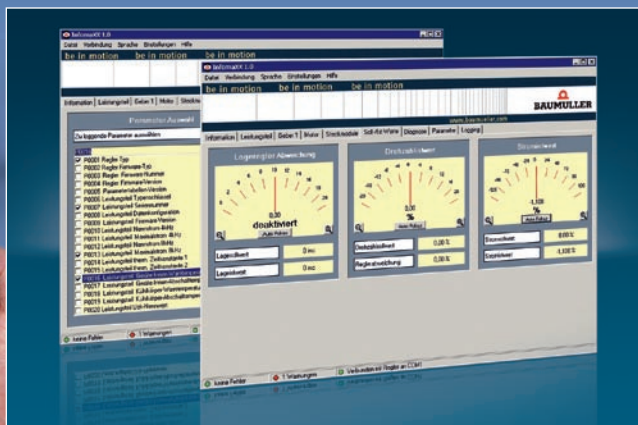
InformatiX 1.0
Datei Verbindung Sprache Einstellungen Hilfe
be in motion be in motion be in motion
Information Leistungsteil Geber 1 Motor Streckendat
Parameter Auswahl
Zu loggende Parameter auswählen
P0001 Regler Typ
P0002 Regler Firmware-Typ
P0003 Regler Firmware-Nummer
P0004 Regler Firmware-Version
P0005 Parametertabellen-Version
P0006 Leistungsteil Typenschlüssel
P0007 Leistungsteil Seriennummer
P0008 Leistungsteil Datenkonfiguration
P0009 Leistungsteil Firmware-Version
P0010 Leistungsteil Nennstrom 4kHz
P0011 Leistungsteil Maximalstrom 4kHz
P0012 Leistungsteil Nennstrom 8kHz
P0013 Leistungsteil Maximalstrom 8kHz
P0014 Leistungsteil therm. Zeitkonstante 1
P0015 Leistungsteil therm. Zeitkonstante 2
P0016 Leistungsteil Grenze therm. Warnungen
P0017 Leistungsteil Grenze therm. Abschaltung
P0018 Leistungsteil Kühlkörper Warntemperatur
P0019 Leistungsteil Kühlkörper Abschalttemper
P0020 Leistungsteil Uzk-Nennwert
keine Fehler 1 Warnungen

InformatiX 1.0
Datei Verbindung Sprache Einstellungen Hilfe
be in motion be in motion be in motion
BAUMÜLLER
www.baumueller.com
Information Leistungsteil Geber 1 Motor Streckendaten Soll-/Ist-Werte Diagnose Parameter Logging
Lageregler Abweichung
deaktiviert
Auto Ruhen
Lagesollwert 0 inc
Lageistwert 0 inc
Drehzahlistwert
0,00
%
Istwe Ruhen
Drehzahlistwert 0,00 %
Reglerabweichung 0,00 %
Stromistwert
-1,506
%
Istwe Ruhen
Stromistwert 0,00 %
Sollwert -1,506 %
keine Fehler 1 Warnungen Verbunden mit Regler an COM1